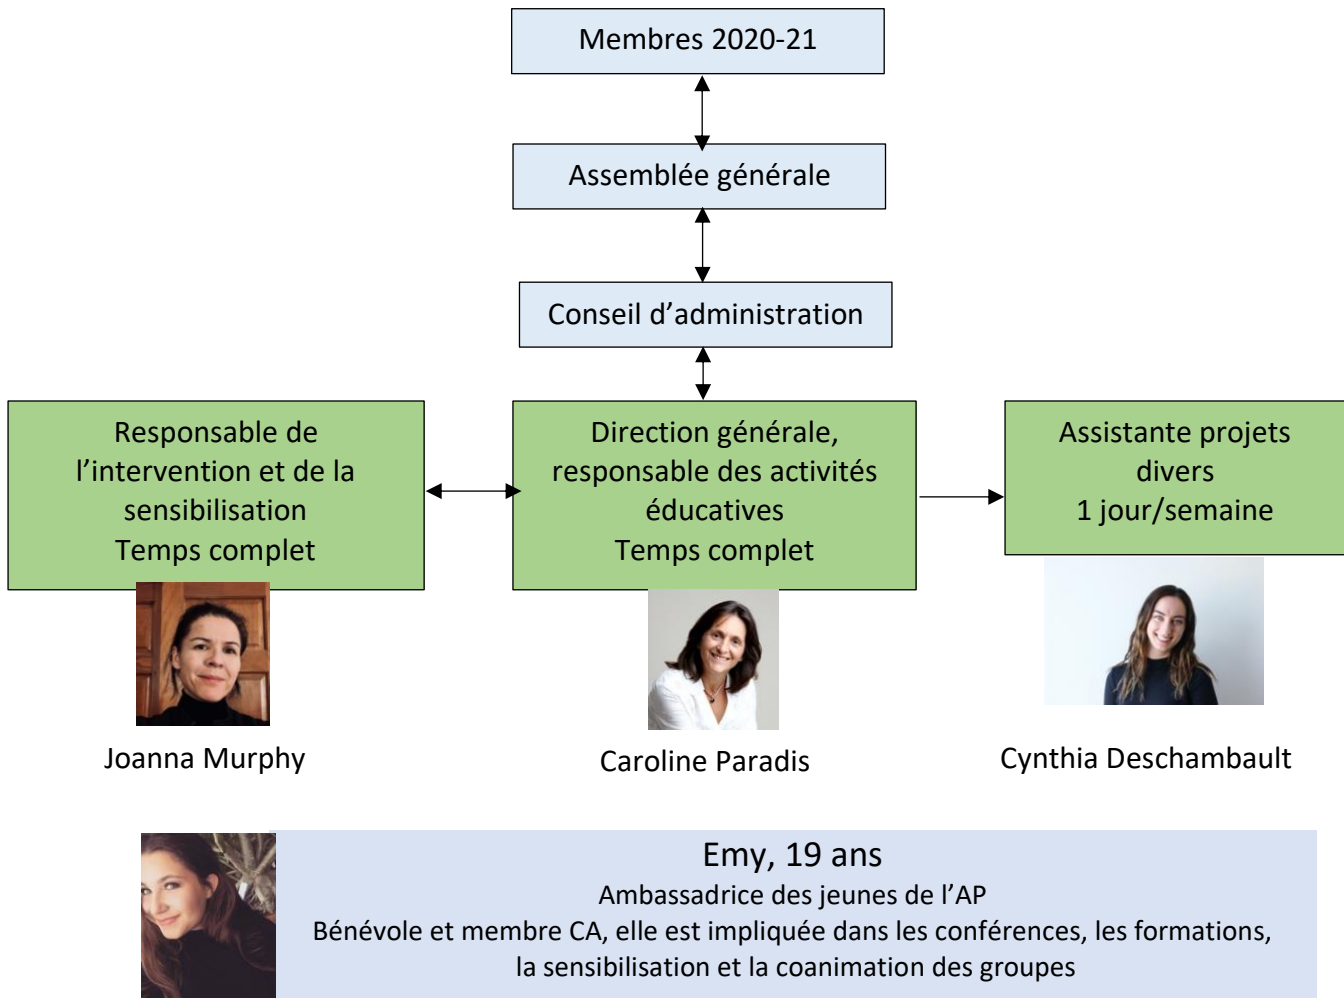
Membres 2020-21

Assemblée générale

Conseil d’administration

Responsable de l’intervention et de la sensibilisation
Temps complet

Joanna Murphy

Direction générale, responsable des activités éducatives
Temps complet

Caroline Paradis

Assistante projets divers
1 jour/semaine

Cynthia Deschambault

Emy, 19 ans
Ambassadrice des jeunes de l’AP
Bénévole et membre CA, elle est impliquée dans les conférences, les formations, la sensibilisation et la coanimation des groupes